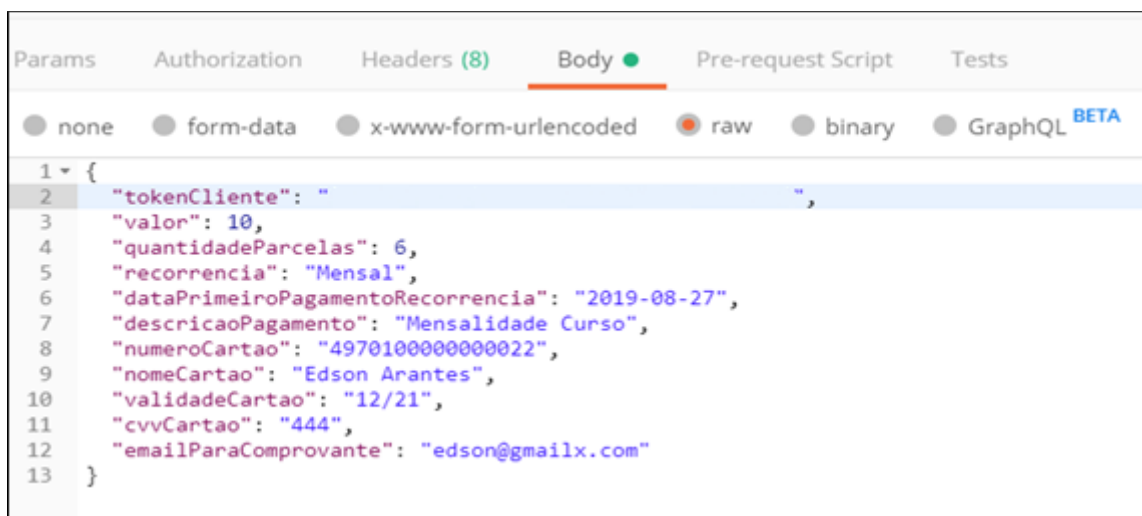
Params Authorization Headers (8) Body ● Pre-request Script Tests

none form-data x-www-form-urlencoded raw binary GraphQL BETA

```
1 {
2   "tokenCliente": "                                    ",
3   "valor": 10,
4   "quantidadeParcelas": 6,
5   "recorrencia": "Mensal",
6   "dataPrimeiroPagamentoRecorrencia": "2019-08-27",
7   "descricaoPagamento": "Mensalidade Curso",
8   "numeroCartao": "4970100000000022",
9   "nomeCartao": "Edson Arantes",
10  "validadeCartao": "12/21",
11  "cvvCartao": "444",
12  "emailParaComprovante": "edson@gmailx.com"
13 }
```